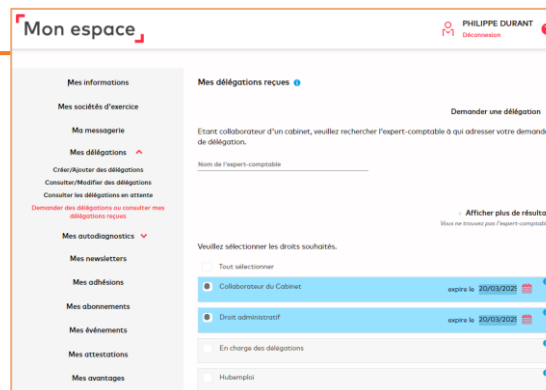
Mon espace

PHILIPPE DURANT
Déconnexion

Mes informations

Mes sociétés d'exercice

Ma messagerie

Mes délégations

Créer/Ajouter des délégations

Consulter/Modifier des délégations

Consulter les délégations en attente

Demander des délégations ou consulter mes délégations reçues

Mes autodiagnostics

Mes newsletters

Mes adhésions

Mes abonnements

Mes événements

Mes attestations

Mes avantages

Mes délégations reçues

Demander une délégation

Etant collaborateur d'un cabinet, veuillez rechercher l'expert-comptable à qui adresser votre demand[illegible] de délégation.

Nom de l'expert-comptable

Afficher plus de résulta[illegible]

Vous ne trouvez pas l'expert-comptabl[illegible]

Veuillez sélectionner les droits souhaités.

Tout sélectionner

Collaborateur du Cabinet expire le 20/03/202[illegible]

Droit administratif expire le 20/03/202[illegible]

En charge des délégations

Hubemploi